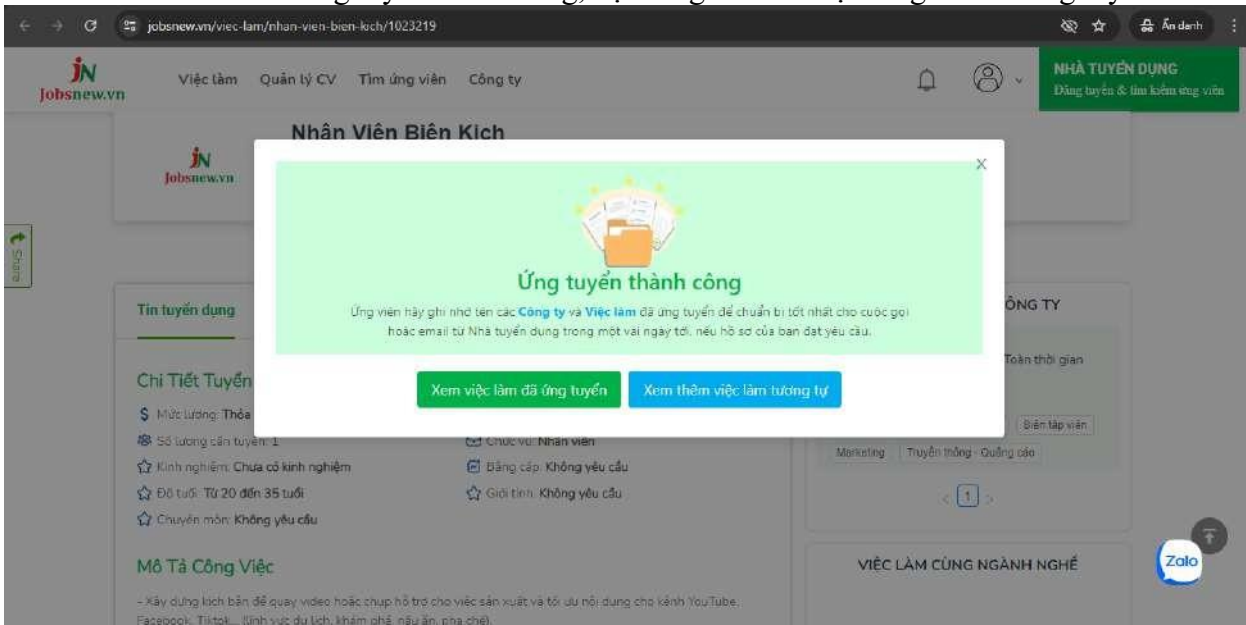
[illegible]

jobsnew.vn/viec-lam/nhan-vien-bien-kich/1023219

Ẩn danh

JN Jobsnew.vn

Việc làm Quản lý CV Tìm ứng viên Công ty

NHÀ TUYỂN DỤNG
Đăng tuyển & tìm kiếm ứng viên

Share

Nhân Viên Biên Kịch

JN Jobsnew.vn

×

Ứng tuyển thành công

Ứng viên hãy ghi nhớ tên các Công ty và Việc làm đã ứng tuyển để chuẩn bị tốt nhất cho cuộc gọi hoặc email từ Nhà tuyển dụng trong một vài ngày tới, nếu hồ sơ của bạn đạt yêu cầu.

Xem việc làm đã ứng tuyển

Xem thêm việc làm tương tự

Tin tuyển dụng

ÔNG TY

Toàn thời gian

Chi Tiết Tuyển

Mức lương: Thỏa

Số lượng cần tuyển: 1

Chức vụ: Nhân viên

Kinh nghiệm: Chưa có kinh nghiệm

Bằng cấp: Không yêu cầu

Độ tuổi: Từ 20 đến 35 tuổi

Giới tính: Không yêu cầu

Chuyên môn: Không yêu cầu

Biên tập viên

Marketing

Truyền thông - Quảng cáo

1

Mô Tả Công Việc

VIỆC LÀM CÙNG NGÀNH NGHỀ

Zalo

- Xây dựng kịch bản để quay video hoặc chụp hỗ trợ cho việc sản xuất và tối ưu nội dung cho kênh YouTube, Facebook, Tiktok... (lĩnh vực du lịch, khám phá, nấu ăn, pha chế).